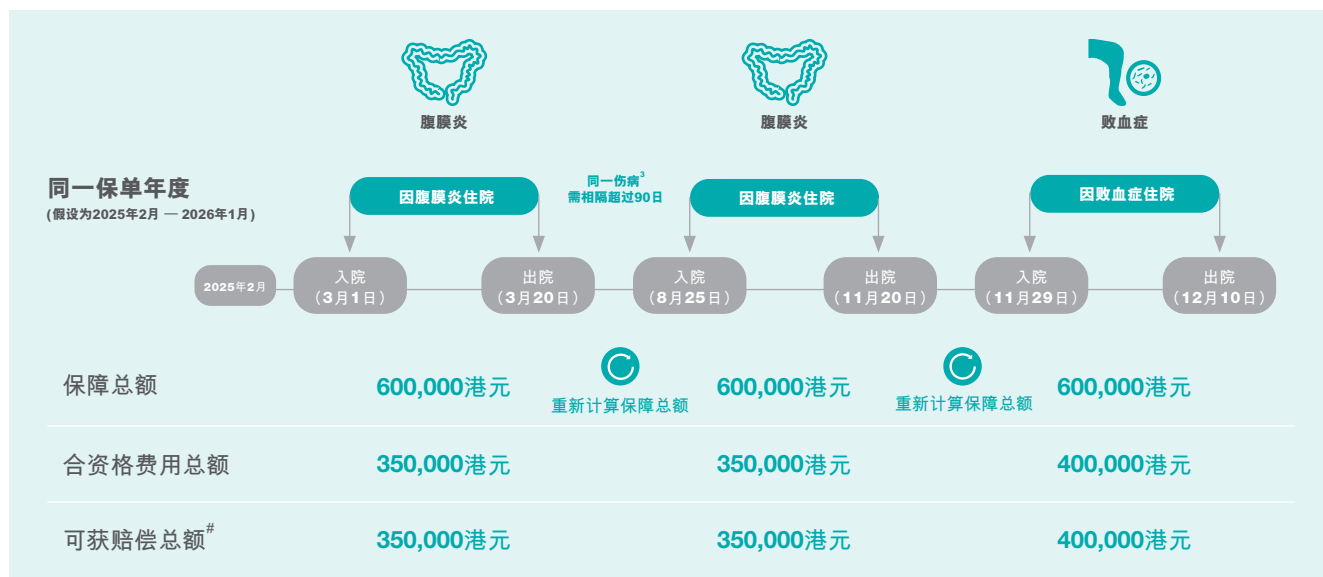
腹膜炎

腹膜炎

败血症

同一保单年度
(假设为2025年2月 — 2026年1月)

因腹膜炎住院

同一伤病$^3$
需相隔超过90日

因腹膜炎住院

因败血症住院

2025年2月

入院
(3月1日)

出院
(3月20日)

入院
(8月25日)

出院
(11月20日)

入院
(11月29日)

出院
(12月10日)

| | | | | | |
|---|---|---|---|---|---|
| 保障总额 | 600,000港元 | 重新计算保障总额 | 600,000港元 | 重新计算保障总额 | 600,000港元 |
| 合资格费用总额 | 350,000港元 | | 350,000港元 | | 400,000港元 |
| 可获赔偿总额$^\#$ | 350,000港元 | | 350,000港元 | | 400,000港元 |